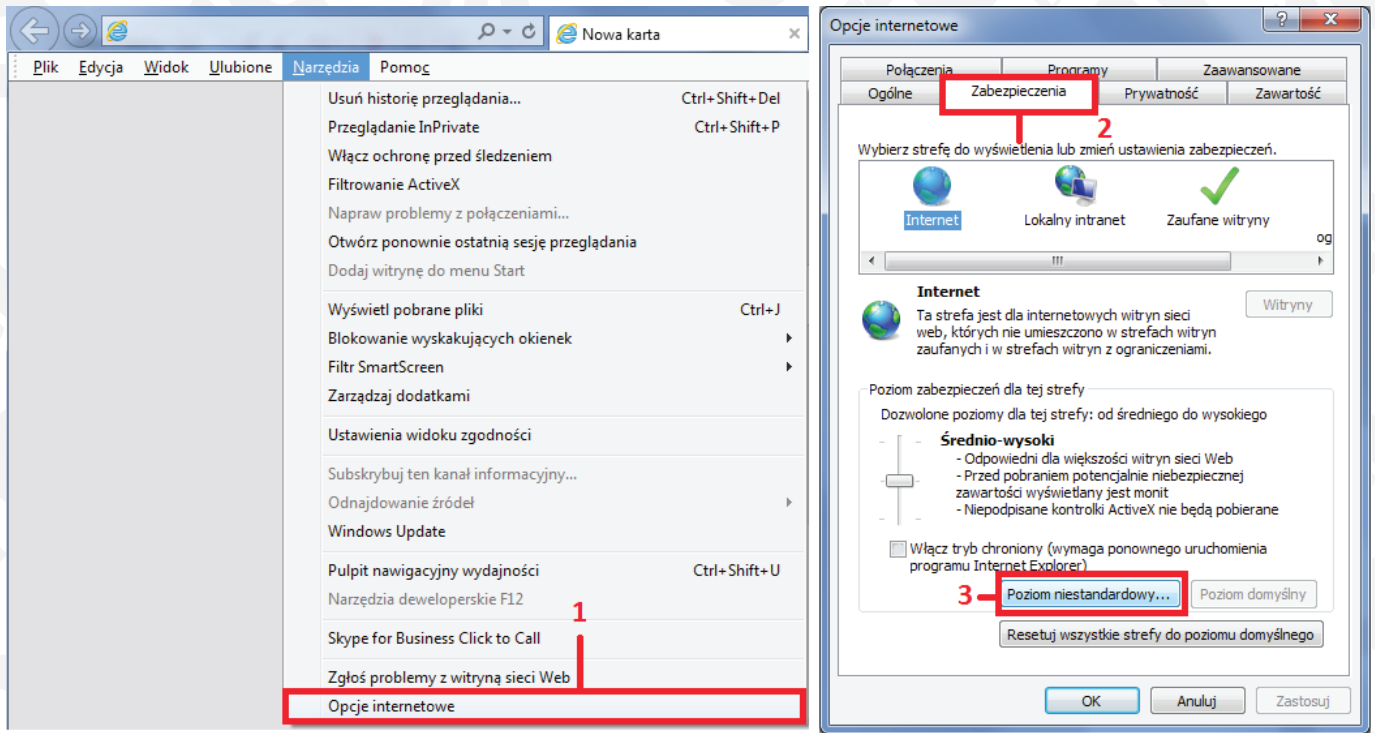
Nowa karta

Plik Edycja Widok Ulubione Narzędzia Pomoc

Usuń historię przeglądania... Ctrl+Shift+Del
Przeglądanie InPrivate Ctrl+Shift+P
Włącz ochronę przed śledzeniem
Filtrowanie ActiveX
Napraw problemy z połączeniami...
Otwórz ponownie ostatnią sesję przeglądania
Dodaj witrynę do menu Start
Wyświetl pobrane pliki Ctrl+J
Blokowanie wyskakujących okienek
Filtr SmartScreen
Zarządzaj dodatkami
Ustawienia widoku zgodności
Subskrybuj ten kanał informacyjny...
Odnajdowanie źródeł
Windows Update
Pulpit nawigacyjny wydajności Ctrl+Shift+U
Narzędzia deweloperskie F12
Skype for Business Click to Call
Zgłoś problemy z witryną sieci Web
Opcje internetowe

1

Opcje internetowe

Połączenia Programy Zaawansowane
Ogólne Zabezpieczenia Prywatność Zawartość

2

Wybierz strefę do wyświetlenia lub zmień ustawienia zabezpieczeń.

Internet Lokalny intranet Zaufane witryny og

Internet
Ta strefa jest dla internetowych witryn sieci web, których nie umieszczono w strefach witryn zaufanych i w strefach witryn z ograniczeniami.

Witryny

Poziom zabezpieczeń dla tej strefy
Dozwolone poziomy dla tej strefy: od średniego do wysokiego

Średnio-wysoki
- Odpowiedni dla większości witryn sieci Web
- Przed pobraniem potencjalnie niebezpiecznej zawartości wyświetlany jest monit
- Niepodpisane kontrolki ActiveX nie będą pobierane

Włącz tryb chroniony (wymaga ponownego uruchomienia programu Internet Explorer)

3

Poziom niestandardowy... Poziom domyślny

Resetuj wszystkie strefy do poziomu domyślnego

OK Anuluj Zastosuj